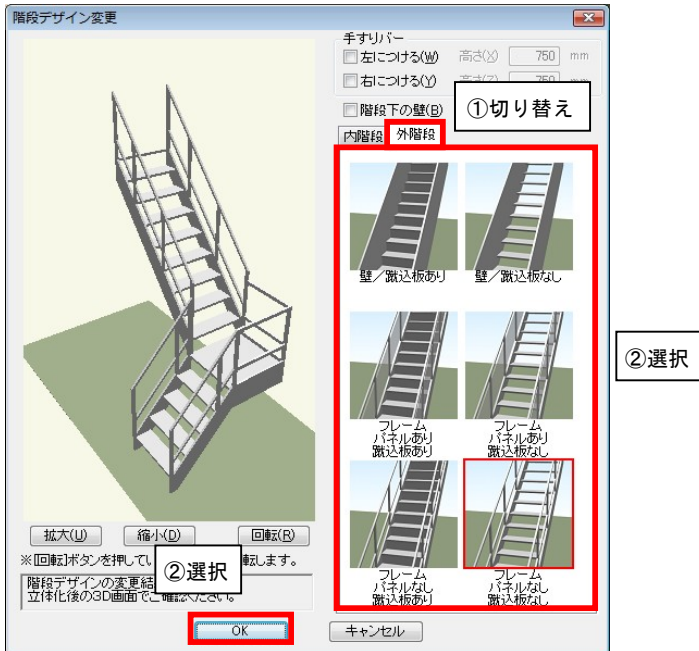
階段デザイン変更

手すりバー
左につける(W) 高さ(1) 750 mm
右につける(Y) 高さ(2) 750 mm
階段下の壁(B)
①切り替え
内階段 外階段

壁／蹴込板あり
壁／蹴込板なし
フレーム パネルあり 蹴込板あり
フレーム パネルあり 蹴込板なし
フレーム パネルなし 蹴込板あり
フレーム パネルなし 蹴込板なし

②選択

拡大(U) 縮小(D) 回転(R)
※[回転]ボタンを押してい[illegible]転します。
②選択
階段デザインの変更結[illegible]
立体化後の3D画面で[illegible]

OK キャンセル